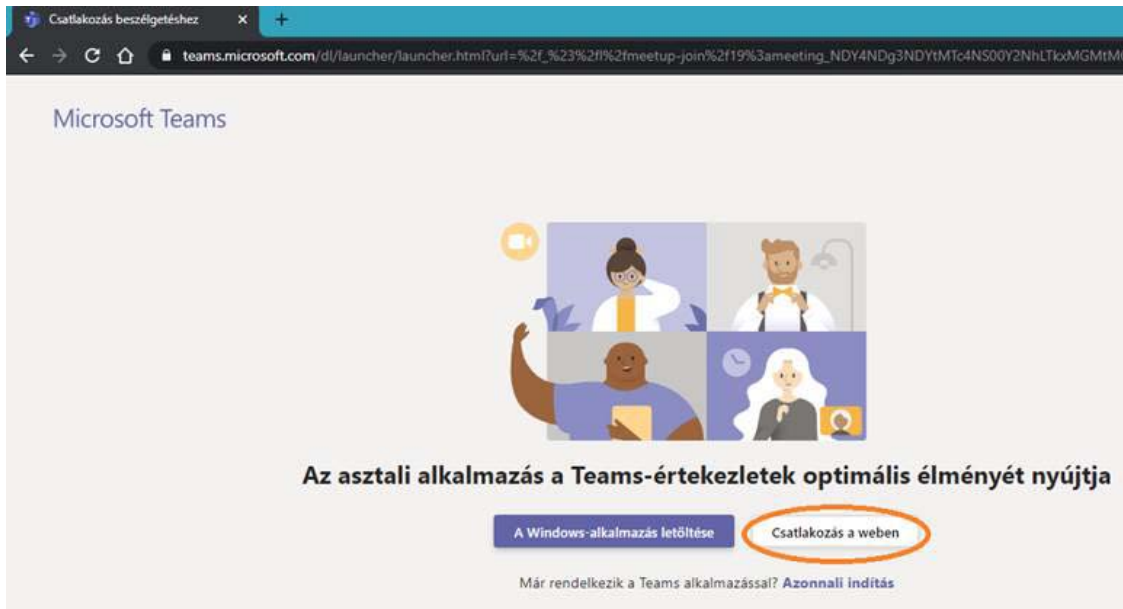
Csatlakozás beszélgetéshez ×

teams.microsoft.com/dl/launcher/launcher.html?url=%2f_%23%2fl%2fmeetup-join%2f19%3ameeting_NDY4NDg3NDYtMTc4NS00Y2NhLTkxMGMtM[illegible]

Microsoft Teams

Az asztali alkalmazás a Teams-értekezletek optimális élményét nyújtja

A Windows-alkalmazás letöltése

Csatlakozás a weben

Már rendelkezik a Teams alkalmazással? Azonnali indítás